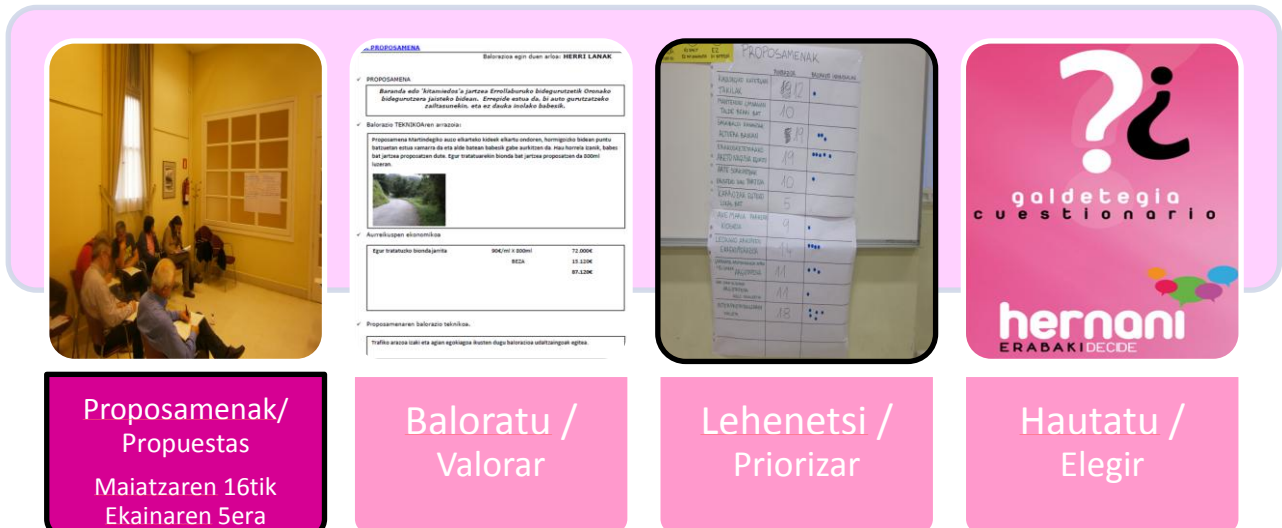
PROPOSAMENA

Balorazioa egin duen arloa: HERRI LANAK

PROPOSAMENA

Baranda edo 'bitamiedos'a jartzea Errollaburuko bidegurutzetik Oronako bidegurutzera jaisteko bidean. Errepide estua da, bi auto gurutzatzeko zailtasunekin, eta ez dauka inolako babesik.

Balorazio TEKNIKOAren arrazoiak:

Proposamena kitartindegiko auzo elkarteko kideek elkartu ondoren, hormigoizko bidean puntu batzuetan estua vamarra da eta alde batean babesik gabe aurkitzen da. Hau horrela izanik, babes bat jartzea proposatzen dute. Egur tratatuarekin bionda bat jartzea proposatzen da 500ml luzeran.

Aurreikuspen ekonomikoa

| Egur tratatuzko bionda jarrita | 80€/ml X 500ml | 72.000€ |
|---|---|---|
| | BEZA | 15.120€ |
| | | 87.120€ |

Proposamenaren balorazio teknikoa.

Trafiko arazoa izaki eta agian egokiagoa ikusten dugu balorazioa udaltzaingoak egitea.

PROPOSAMENAK

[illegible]

galdetegia
cuestionario

hernani
ERABAKI DECIDE

Proposamenak/
Propuestas
Maiatzaren 16tik
Ekainaren 5era

Baloratu /
Valorar

Lehenetsi /
Priorizar

Hautatu /
Elegir